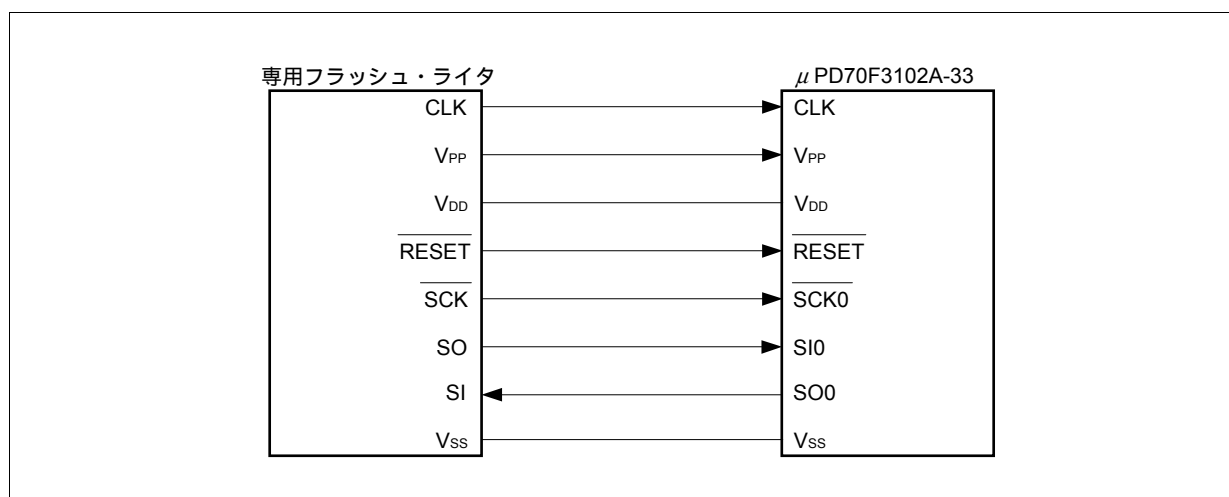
専用フラッシュ・ライタ

CLK

$V_{PP}$

$V_{DD}$

$\overline{RESET}$

$\overline{SCK}$

SO

SI

$V_{SS}$

μPD70F3102A-33

CLK

$V_{PP}$

$V_{DD}$

$\overline{RESET}$

$\overline{SCK0}$

SI0

SO0

$V_{SS}$